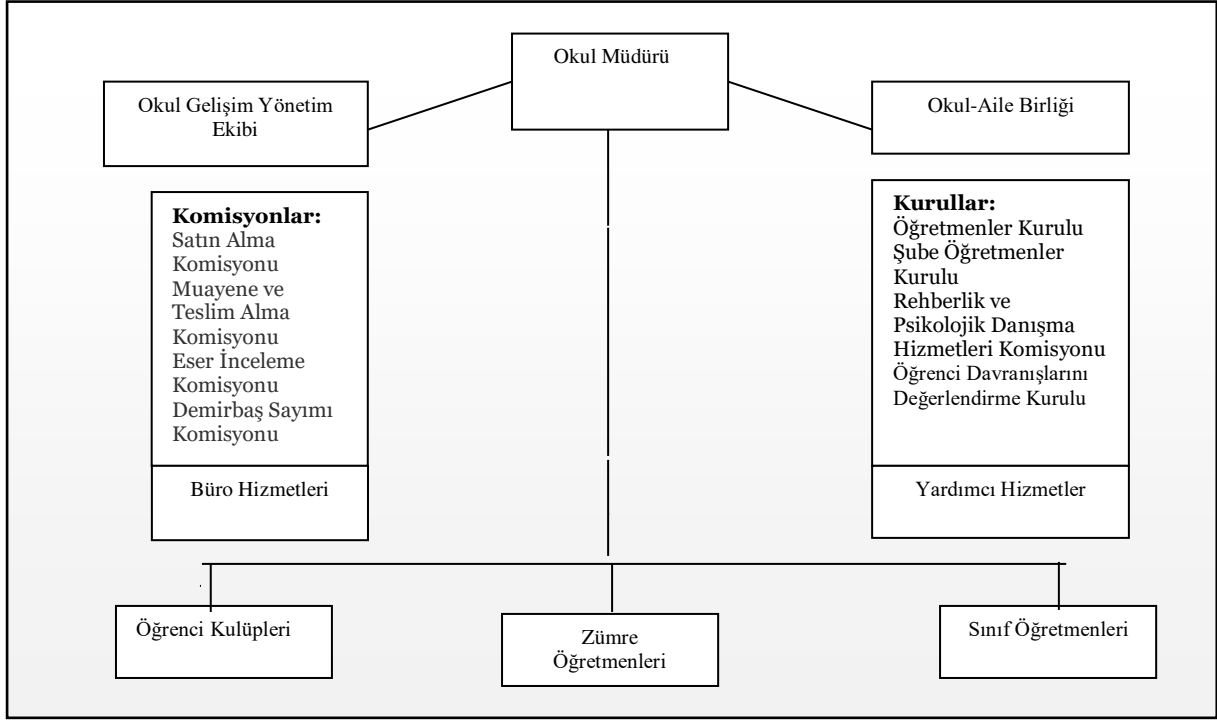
Okul Müdürü

Okul Gelişim Yönetim Ekibi

Okul-Aile Birliği

**Komisyonlar:**
Satın Alma Komisyonu
Muayene ve Teslim Alma Komisyonu
Eser İnceleme Komisyonu
Demirbaş Sayımı Komisyonu

Büro Hizmetleri

**Kurullar:**
Öğretmenler Kurulu
Şube Öğretmenler Kurulu
Rehberlik ve Psikolojik Danışma Hizmetleri Komisyonu
Öğrenci Davranışlarını Değerlendirme Kurulu

Yardımcı Hizmetler

Öğrenci Kulüpleri

Zümre Öğretmenleri

Sınıf Öğretmenleri